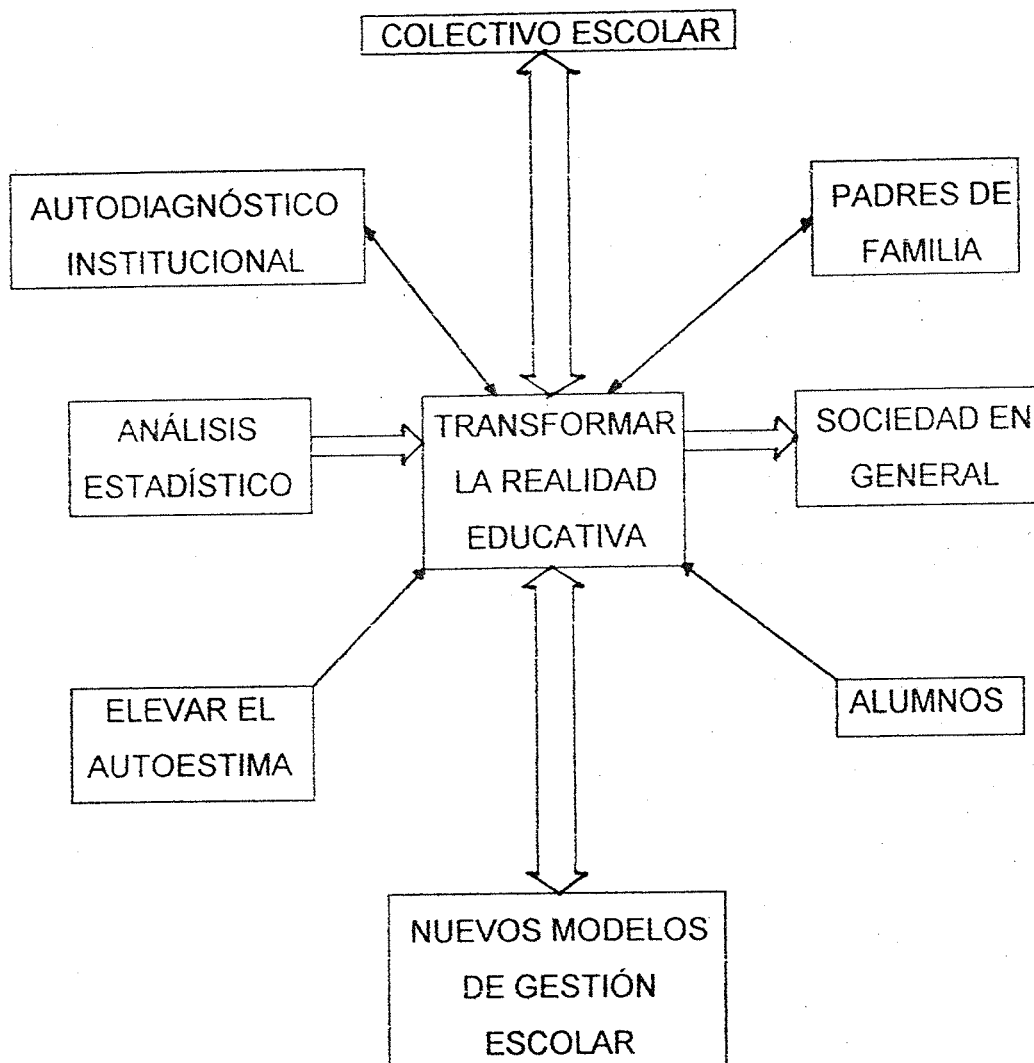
COLECTIVO ESCOLAR

AUTODIAGNÓSTICO INSTITUCIONAL

PADRES DE FAMILIA

ANÁLISIS ESTADÍSTICO

TRANSFORMAR LA REALIDAD EDUCATIVA

SOCIEDAD EN GENERAL

ELEVAR EL AUTOESTIMA

ALUMNOS

NUEVOS MODELOS DE GESTIÓN ESCOLAR